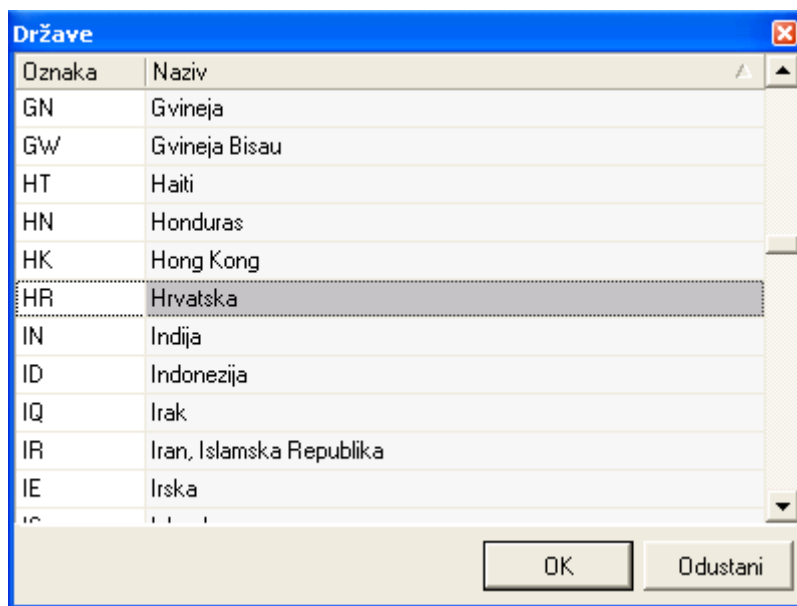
Države

| Oznaka | Naziv |
|---|---|
| GN | Gvineja |
| GW | Gvineja Bisau |
| HT | Haiti |
| HN | Honduras |
| HK | Hong Kong |
| HR | Hrvatska |
| IN | Indija |
| ID | Indonezija |
| IQ | Irak |
| IR | Iran, Islamska Republika |
| IE | Irska |
| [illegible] | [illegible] |

OK
Odustani